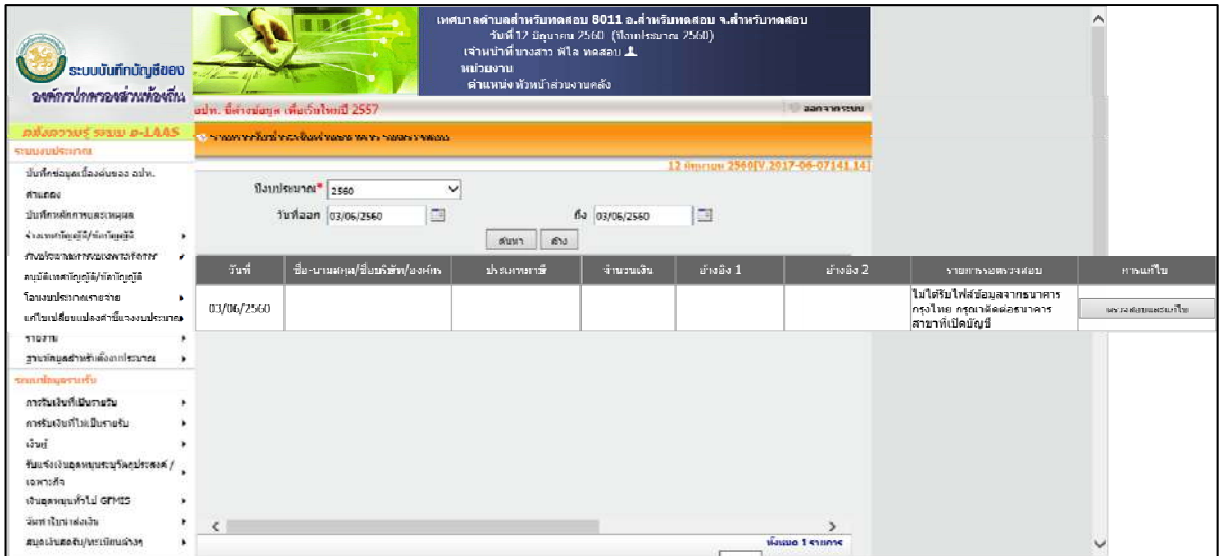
ระบบบันทึกบัญชีของ องค์กรปกครองส่วนท้องถิ่น

เทศบาลตำบลสำหรับทดสอบ 8011 อ.สำหรับทดสอบ จ.สำหรับทดสอบ
วันที่ 12 มิถุนายน 2560 (ปีงบประมาณ 2560)
เจ้าหน้าที่ นางสาว พิไล ทดสอบ
หน่วยงาน
ตำแหน่ง หัวหน้าส่วนงานคลัง

อปท. ยื่นส่งข้อมูล เพื่อเริ่มใหม่ปี 2557

ออกจากระบบ

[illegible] e-LAAS

ระบบงบประมาณ
บันทึกข้อมูลเบื้องต้นของ อปท.
ตั้งฎีกา
บันทึกหลักการและเหตุผล
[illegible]
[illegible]
สมุดบัญชีแยกประเภท/หักบัญชี
โอนงบประมาณรายจ่าย
แก้ไขเปลี่ยนแปลงคำชี้แจงงบประมาณ
รายงาน
ฐานข้อมูลสำหรับตั้งงบประมาณ

ระบบบัญชีรายรับ
การรับเงินที่เป็นรายรับ
การรับเงินที่ไม่เป็นรายรับ
เงินยืม
รับเงินอุดหนุนระบุวัตถุประสงค์ / เฉพาะกิจ
เงินอุดหนุนทั่วไป GFMIS
จัดทำใบนำส่งเงิน
สมุดเงินสดรับ/ทะเบียนต่างๆ

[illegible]

12 มิถุนายน 2560[V.2017-06-07141.14]

ปีงบประมาณ* 2560
วันที่ออก 03/06/2560 ถึง 03/06/2560
ค้นหา ล้าง

| วันที่ | ชื่อ-นามสกุล/ชื่อบริษัท/องค์กร | ประเภทภาษี | จำนวนเงิน | อ้างอิง 1 | อ้างอิง 2 | รายการรอตรวจสอบ | การแก้ไข |
|---|---|---|---|---|---|---|---|
| 03/06/2560 | | | | | | ไม่ได้รับไฟล์ข้อมูลจากธนาคารกรุงไทย กรุณาติดต่อธนาคารสาขาที่เปิดบัญชี | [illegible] |

ทั้งหมด 1 รายการ